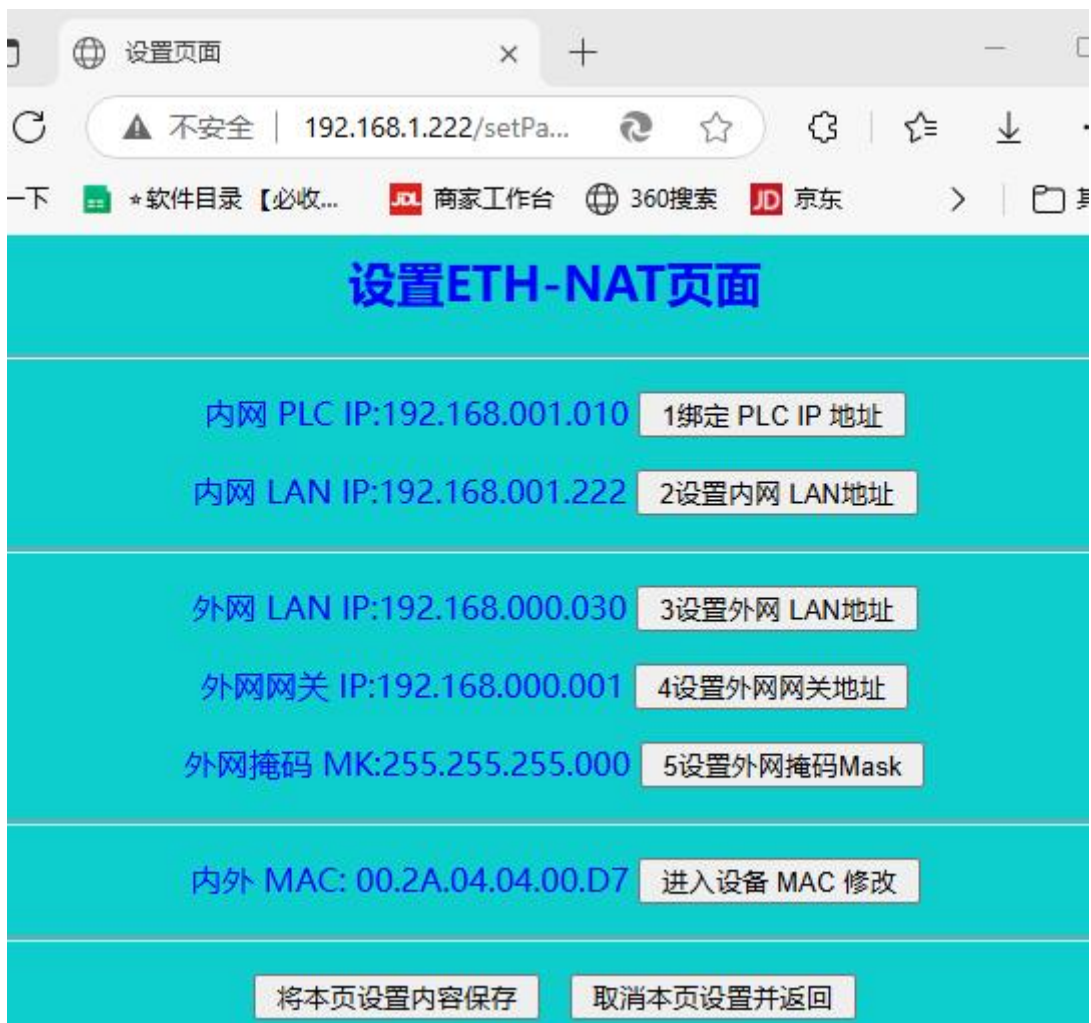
设置页面 ×

不安全 | 192.168.1.222/setPa...

一下 ★软件目录【必收... 商家工作台 360搜索 京东

设置ETH-NAT页面

内网 PLC IP:192.168.001.010 1绑定 PLC IP 地址

内网 LAN IP:192.168.001.222 2设置内网 LAN地址

外网 LAN IP:192.168.000.030 3设置外网 LAN地址

外网网关 IP:192.168.000.001 4设置外网网关地址

外网掩码 MK:255.255.255.000 5设置外网掩码Mask

内外 MAC: 00.2A.04.04.00.D7 进入设备 MAC 修改

将本页设置内容保存 取消本页设置并返回